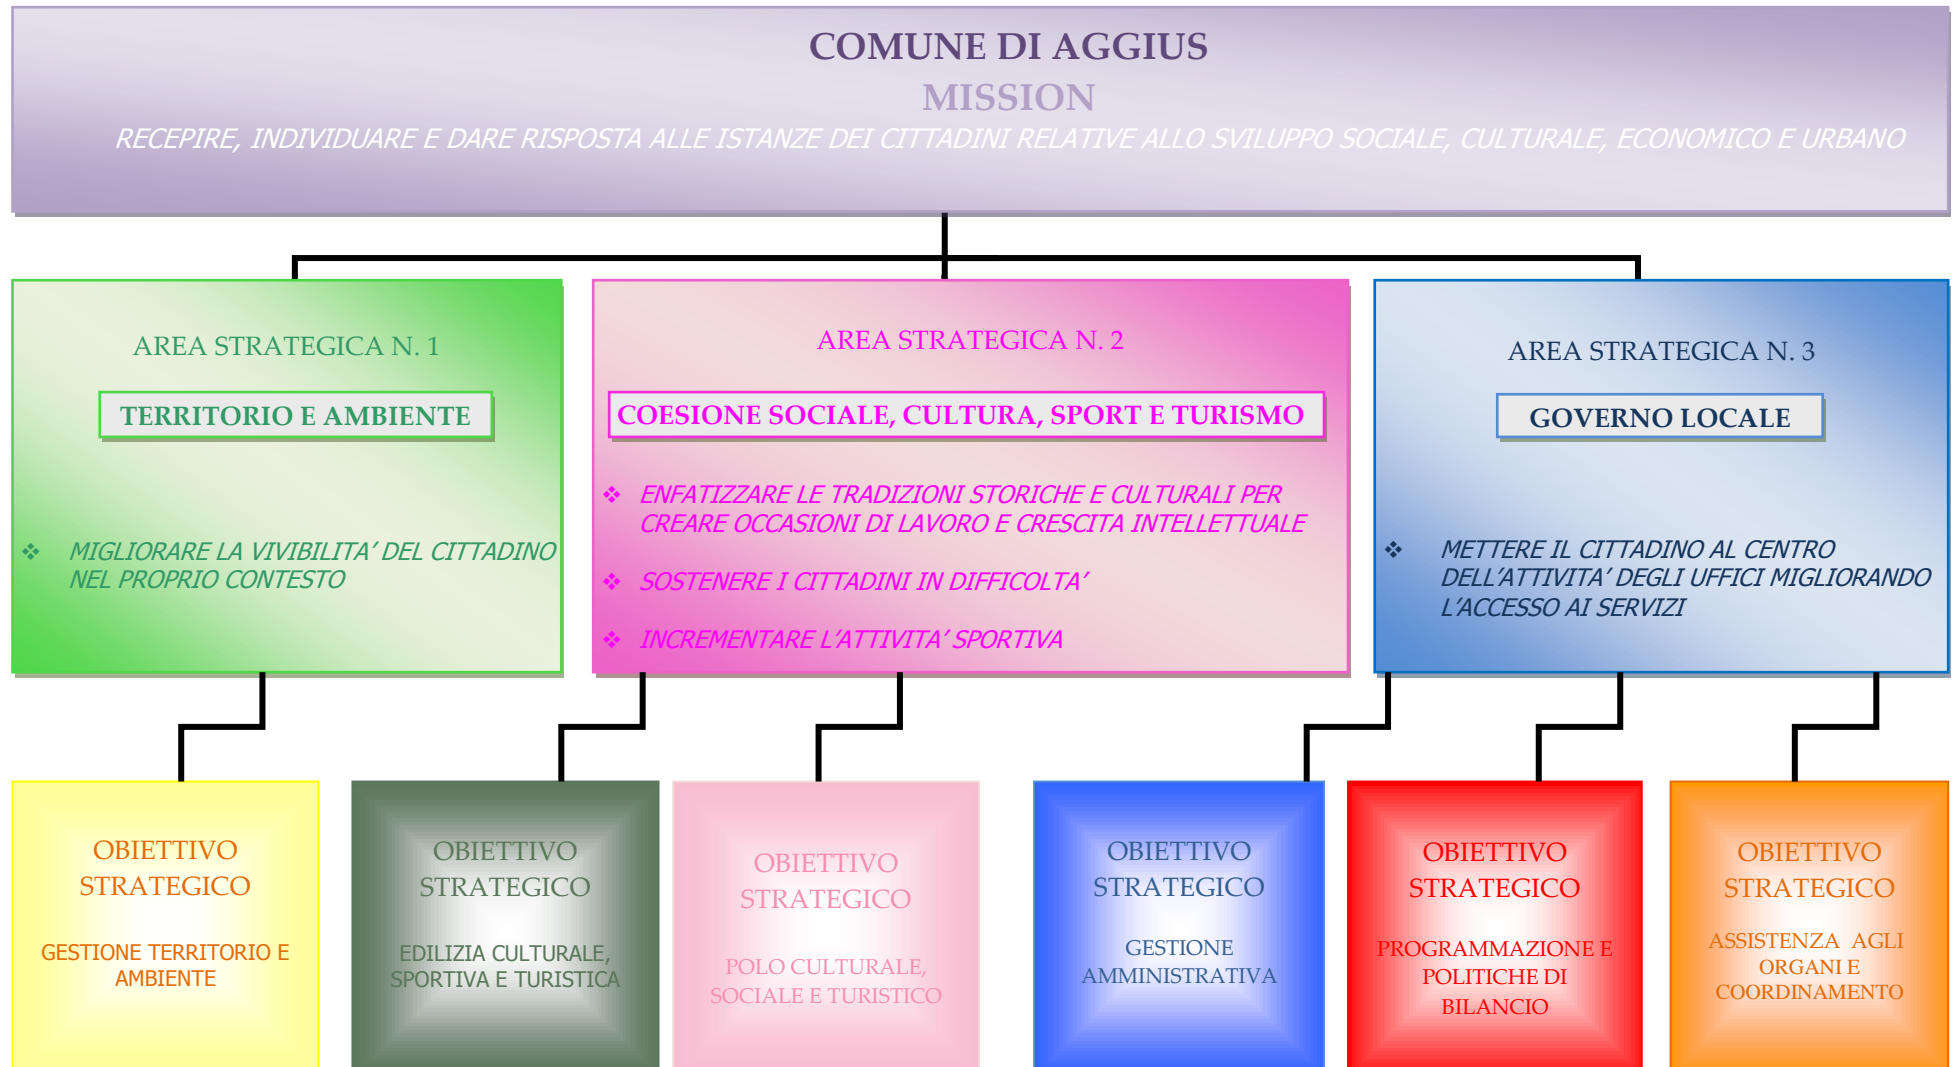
COMUNE DI AGGIUS
MISSION
RECEPIRE, INDIVIDUARE E DARE RISPOSTA ALLE ISTANZE DEI CITTADINI RELATIVE ALLO SVILUPPO SOCIALE, CULTURALE, ECONOMICO E URBANO

AREA STRATEGICA N. 1
TERRITORIO E AMBIENTE
❖ MIGLIORARE LA VIVIBILITA' DEL CITTADINO NEL PROPRIO CONTESTO

AREA STRATEGICA N. 2
COESIONE SOCIALE, CULTURA, SPORT E TURISMO
❖ ENFATIZZARE LE TRADIZIONI STORICHE E CULTURALI PER CREARE OCCASIONI DI LAVORO E CRESCITA INTELLETTUALE
❖ SOSTENERE I CITTADINI IN DIFFICOLTA'
❖ INCREMENTARE L'ATTIVITA' SPORTIVA

AREA STRATEGICA N. 3
GOVERNO LOCALE
❖ METTERE IL CITTADINO AL CENTRO DELL'ATTIVITA' DEGLI UFFICI MIGLIORANDO L'ACCESSO AI SERVIZI

OBIETTIVO STRATEGICO
GESTIONE TERRITORIO E AMBIENTE

OBIETTIVO STRATEGICO
EDILIZIA CULTURALE, SPORTIVA E TURISTICA

OBIETTIVO STRATEGICO
POLO CULTURALE, SOCIALE E TURISTICO

OBIETTIVO STRATEGICO
GESTIONE AMMINISTRATIVA

OBIETTIVO STRATEGICO
PROGRAMMAZIONE E POLITICHE DI BILANCIO

OBIETTIVO STRATEGICO
ASSISTENZA AGLI ORGANI E COORDINAMENTO